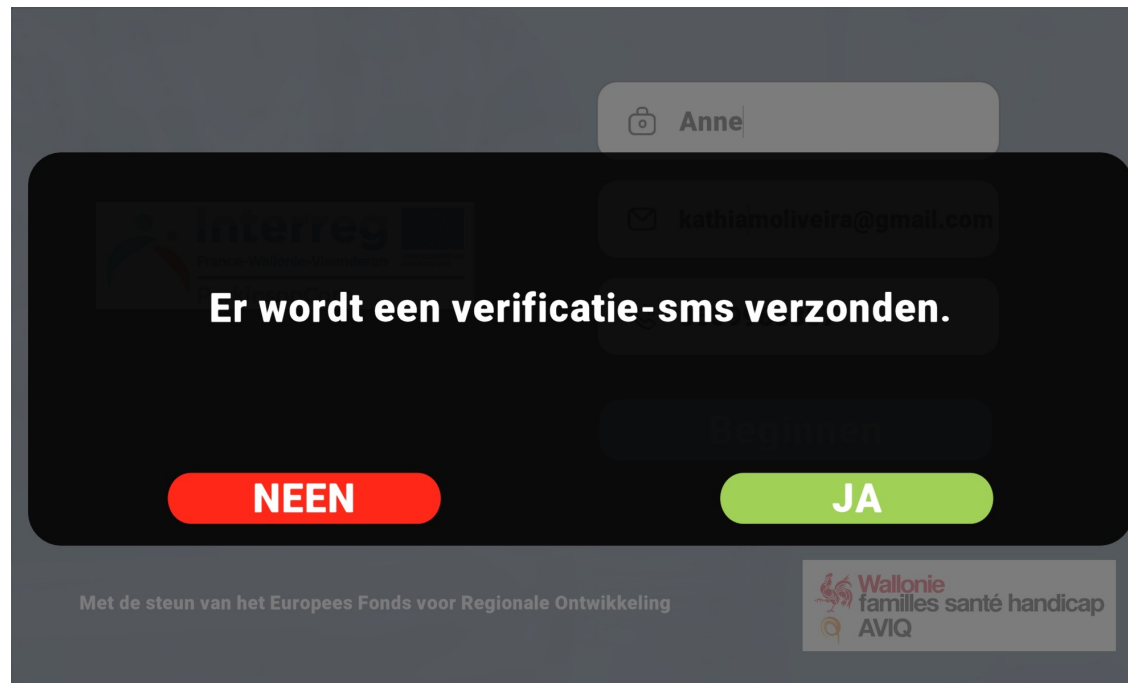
Anne

interreg
Frankrijk-Wallonië-Vlaanderen

kathiamoliveira@gmail.com

Er wordt een verificatie-sms verzonden.

Beginnen

NEEN

JA

Met de steun van het Europees Fonds voor Regionale Ontwikkeling

Wallonie
familles santé handicap
AVIQ